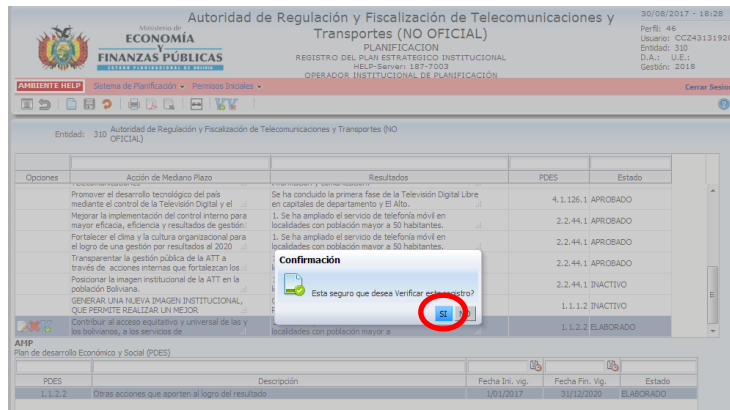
Ministerio de
ECONOMÍA
Y
FINANZAS PÚBLICAS
ESTADO PLURINACIONAL DE BOLIVIA

Autoridad de Regulación y Fiscalización de Telecomunicaciones y Transportes (NO OFICIAL)
PLANIFICACION
REGISTRO DEL PLAN ESTRATEGICO INSTITUCIONAL
HELP-Server: 187-7003
OPERADOR INSTITUCIONAL DE PLANIFICACIÓN

30/08/2017 - 18:28
Perfil: 46
Usuario: CCZ43131920
Entidad: 310
D.A.: U.E.:
Gestión: 2018

AMBIENTE HELP Sistema de Planificación Permisos Iniciales Cerrar Sesión

Entidad: 310 Autoridad de Regulación y Fiscalización de Telecomunicaciones y Transportes (NO OFICIAL)

| Opciones | Acción de Mediano Plazo | Resultados | PDES | Estado |
|---|---|---|---|---|
| | Promover el desarrollo tecnológico del país mediante el control de la Televisión Digital y el | Se ha concluido la primera fase de la Televisión Digital Libre en capitales de departamento y El Alto. | 4.1.126.1 | APROBADO |
| | Mejorar la implementación del control interno para mayor eficacia, eficiencia y resultados de gestión | 1. Se ha ampliado el servicio de telefonía móvil en localidades con población mayor a 50 habitantes. | 2.2.44.1 | APROBADO |
| | Fortalecer el clima y la cultura organizacional para el logro de una gestión por resultados al 2020 | 1. Se ha ampliado el servicio de telefonía móvil en localidades con población mayor a 50 habitantes. | 2.2.44.1 | APROBADO |
| | Transparentar la gestión pública de la ATT a través de acciones internas que fortalezcan los | | 2.2.44.1 | APROBADO |
| | Posicionar la imagen institucional de la ATT en la población Boliviana. | | 2.2.44.1 | INACTIVO |
| | GENERAR UNA NUEVA IMAGEN INSTITUCIONAL, QUE PERMITE REALIZAR UN MEJOR | | 1.1.2.2 | INACTIVO |
| | Contribuir al acceso equitativo y universal de las y los bolivianos, a los servicios de | localidades con población mayor a | 1.1.2.2 | ELABORADO |

Confirmación
Esta seguro que desea Verificar este registro?
SI No

AMP
Plan de desarrollo Económico y Social (PDES)

| PDES | Descripción | Fecha Ini. vig. | Fecha Fin. Vig. | Estado |
|---|---|---|---|---|
| 1.1.2.2 | Otras acciones que aporten al logro del resultado | 1/01/2017 | 31/12/2020 | ELABORADO |